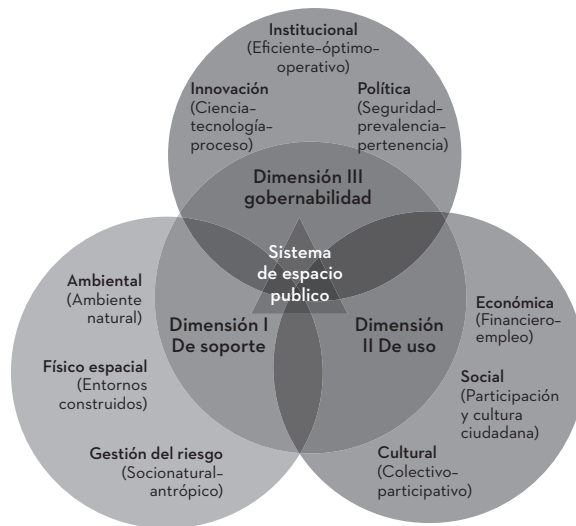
Institucional
(Eficiente-óptimo-operativo)

Innovación
(Ciencia-tecnología-proceso)

Política
(Seguridad-prevalencia-pertenencia)

Dimensión III
gobernabilidad

Sistema
de espacio
publico

Ambiental
(Ambiente natural)

Físico espacial
(Entornos construidos)

Gestión del riesgo
(Socionatural-antrópico)

Dimensión I
De soporte

Dimensión
II De uso

Económica
(Financiero-empleo)

Social
(Participación y cultura ciudadana)

Cultural
(Colectivo-participativo)